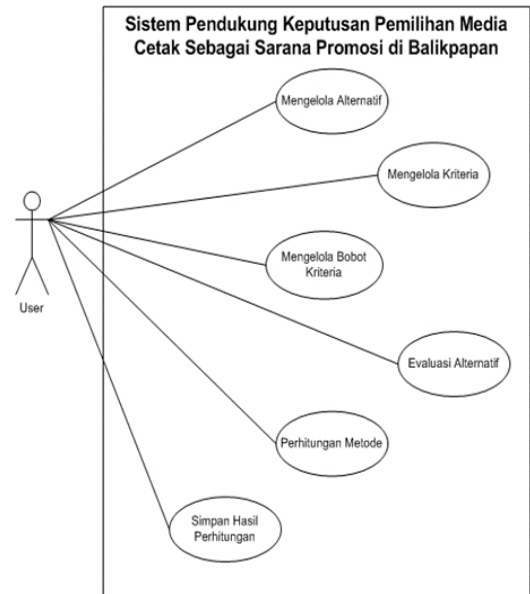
Sistem Pendukung Keputusan Pemilihan Media Cetak Sebagai Sarana Promosi di Balikpapan

Mengelola Alternatif

Mengelola Kriteria

Mengelola Bobot Kriteria

Evaluasi Alternatif

Perhitungan Metode

Simpan Hasil Perhitungan

User